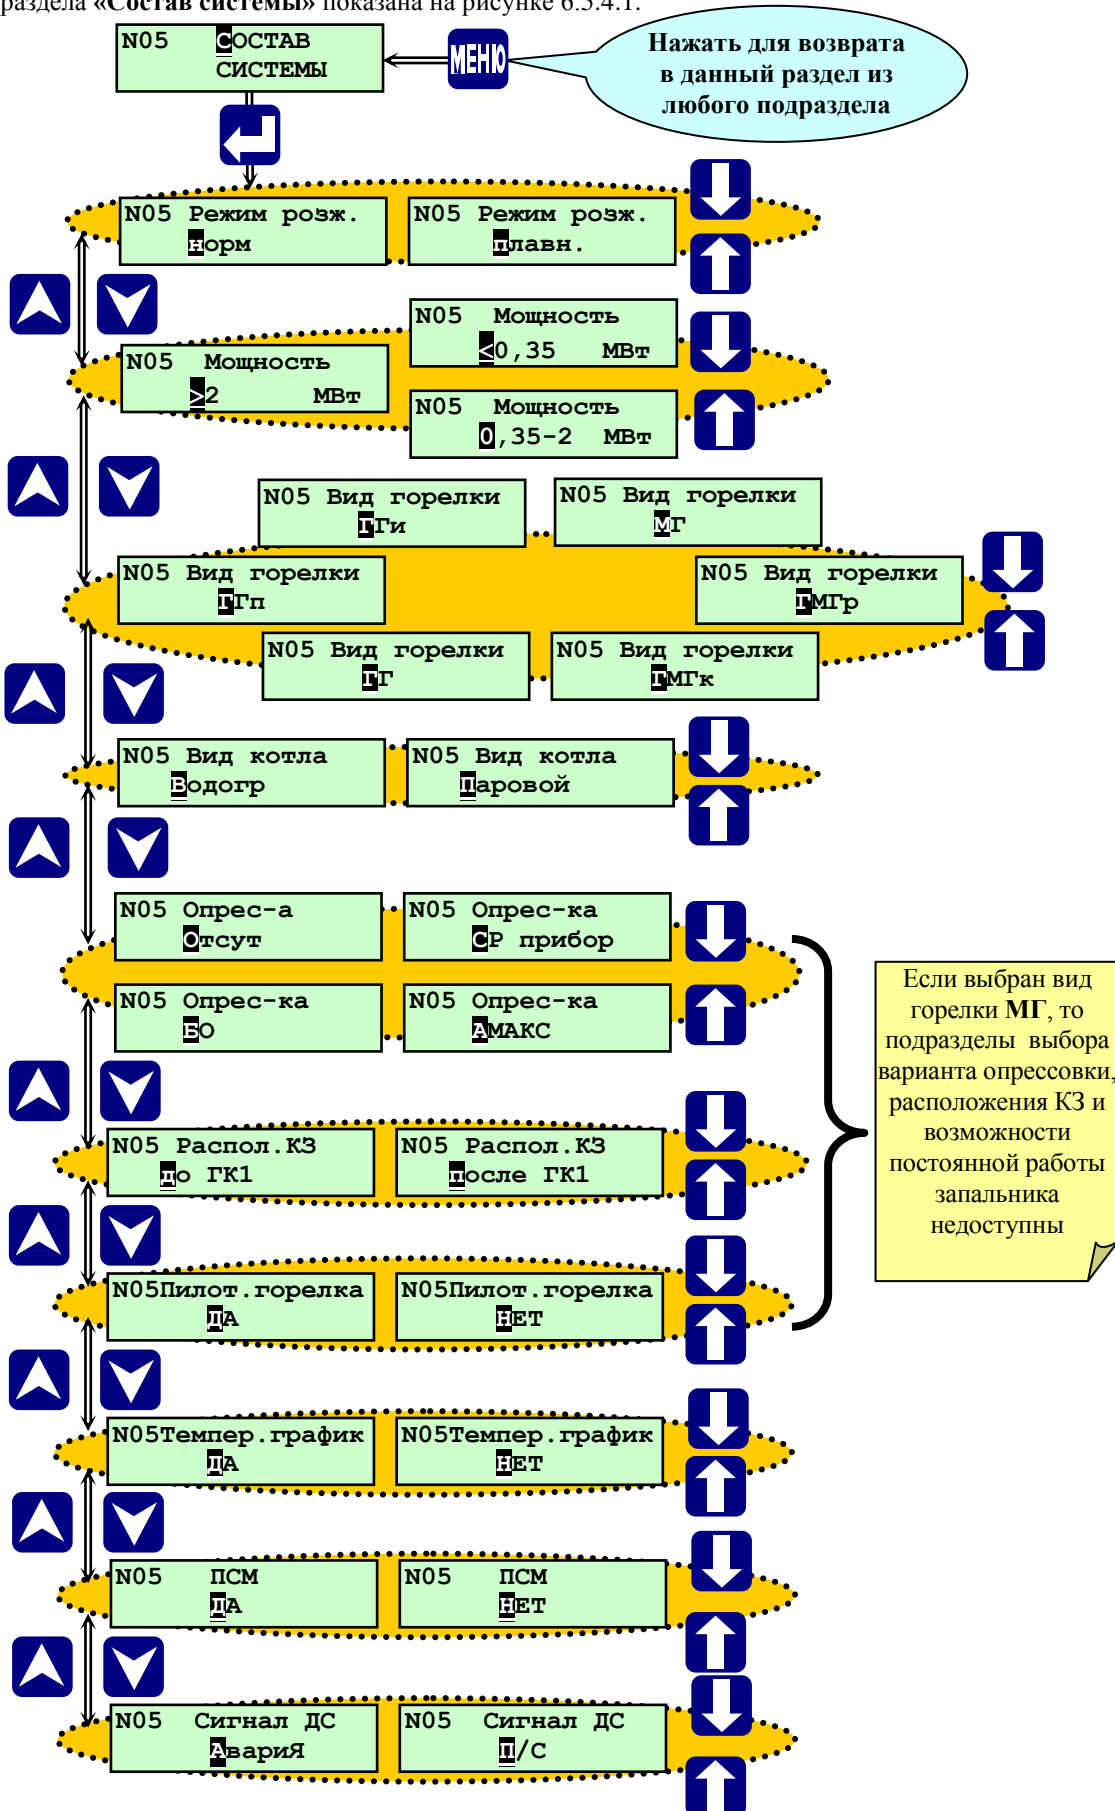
раздела «Состав системы» показана на рисунке 6.5.4.1.

N05 СОСТАВ СИСТЕМЫ

МЕНЮ

Нажать для возврата в данный раздел из любого подраздела

N05 Режим розж. норм

N05 Режим розж. плавн.

N05 Мощность ≥2 МВт

N05 Мощность <0,35 МВт

N05 Мощность 0,35-2 МВт

N05 Вид горелки ГГи

N05 Вид горелки МГ

N05 Вид горелки ГГп

N05 Вид горелки ГМГр

N05 Вид горелки ГГ

N05 Вид горелки ГМГк

N05 Вид котла Водогр

N05 Вид котла Паровой

N05 Опрес-а Отсут

N05 Опрес-ка СР прибор

N05 Опрес-ка БО

N05 Опрес-ка АМАКС

Если выбран вид горелки МГ, то подразделы выбора варианта опрессовки, расположения КЗ и возможности постоянной работы запальника недоступны

N05 Распол.КЗ до ГК1

N05 Распол.КЗ после ГК1

N05Пилот.горелка ДА

N05Пилот.горелка НЕТ

N05Темпер.график ДА

N05Темпер.график НЕТ

N05 ПСМ ДА

N05 ПСМ НЕТ

N05 Сигнал ДС АвариЯ

N05 Сигнал ДС П/С